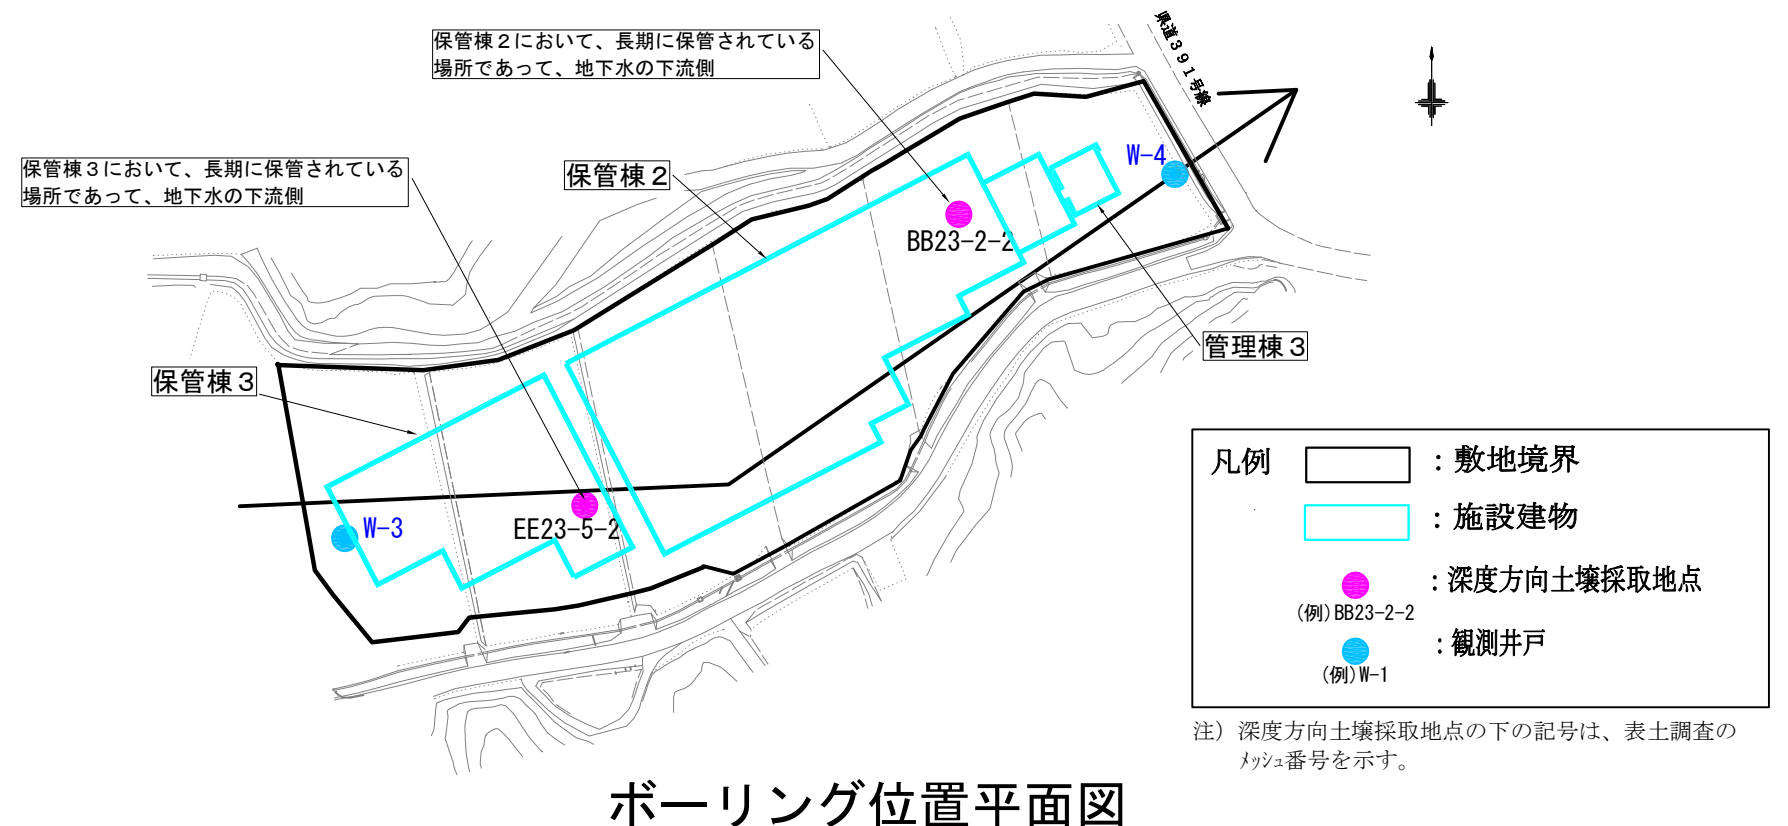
保管棟２において、長期に保管されている場所であって、地下水の下流側

県道３９１号線

保管棟３において、長期に保管されている場所であって、地下水の下流側

保管棟２

W-4

BB23-2-2

管理棟３

保管棟３

W-3

EE23-5-2

凡例

：敷地境界

：施設建物

：深度方向土壌採取地点

(例)BB23-2-2

：観測井戸

(例)W-1

注）深度方向土壌採取地点の下の記号は、表土調査のﾒｯｼｭ番号を示す。

ボーリング位置平面図